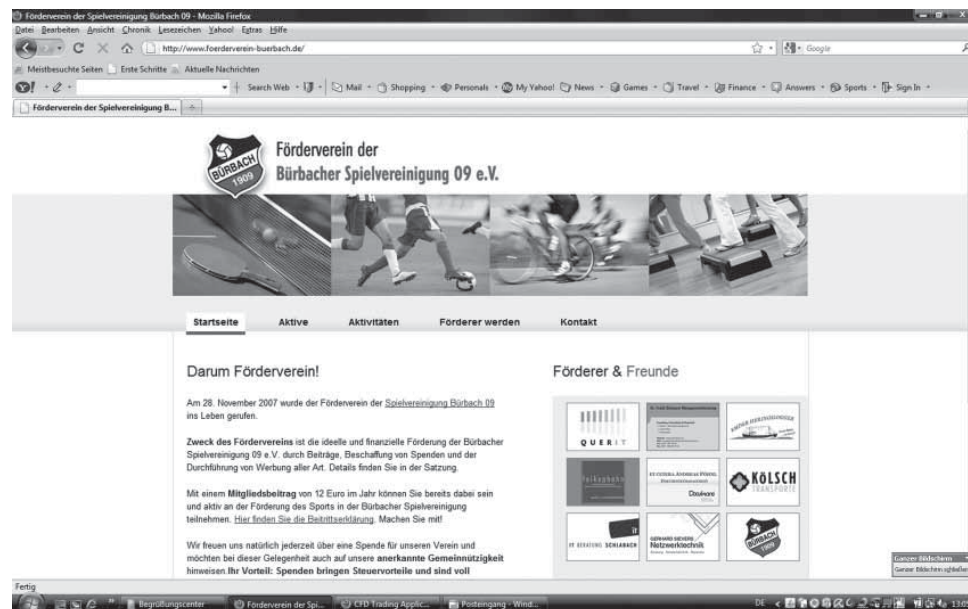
Förderverein der Spielvereinigung Bürbach 09 - Mozilla Firefox

Datei Bearbeiten Ansicht Chronik Lesezeichen Yahoo! Extras Hilfe

http://www.foerderverein-buerbach.de/

Google

Meistbesuchte Seiten Erste Schritte Aktuelle Nachrichten

Search Web · Mail · Shopping · Personals · My Yahoo! · News · Games · Travel · Finance · Answers · Sports · Sign In

Förderverein der Spielvereinigung B...

BÜRBACH 1909

Förderverein der
Bürbacher Spielvereinigung 09 e.V.

Startseite Aktive Aktivitäten Förderer werden Kontakt

Darum Förderverein!

Am 28. November 2007 wurde der Förderverein der Spielvereinigung Bürbach 09 ins Leben gerufen.

Zweck des Fördervereins ist die ideelle und finanzielle Förderung der Bürbacher Spielvereinigung 09 e.V. durch Beiträge, Beschaffung von Spenden und der Durchführung von Werbung aller Art. Details finden Sie in der Satzung.

Mit einem Mitgliedsbeitrag von 12 Euro im Jahr können Sie bereits dabei sein und aktiv an der Förderung des Sports in der Bürbacher Spielvereinigung teilnehmen. Hier finden Sie die Beitrittserklärung. Machen Sie mit!

Wir freuen uns natürlich jederzeit über eine Spende für unseren Verein und möchten bei dieser Gelegenheit auch auf unsere anerkannte Gemeinnützigkeit hinweisen. Ihr Vorteil: Spenden bringen Steuervorteile und sind voll

Förderer & Freunde

QUERIT

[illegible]

KÖLSCH TRANSPORTE

SCHLABACH

Netzwerktechnik

BÜRBACH 1909

Ganzer Bildschirm

Fertig

Begrüßungscenter Förderverein der Spi... CFD Trading Applic... Posteingang - Wind...

DE 13:0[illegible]